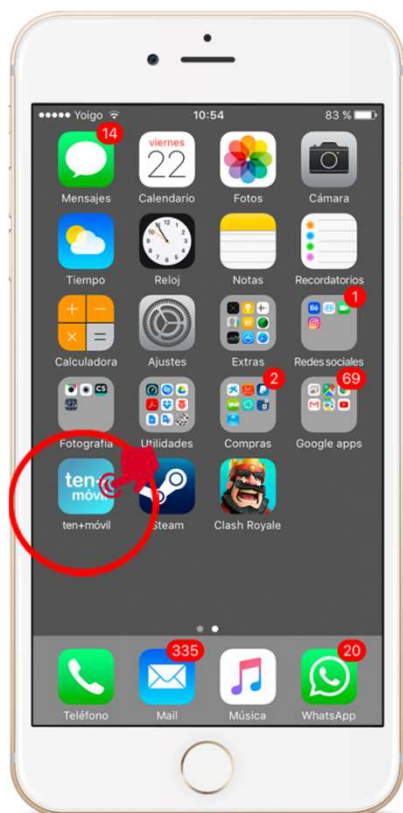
••••• Yoigo 10:54 83 %

14
Mensajes

viernes
22
Calendario

Fotos

Cámara

Tiempo

Reloj

Notas

Recordatorios

Calculadora

Ajustes

Extras

1
Redes sociales

Fotografía

Utilidades

2
Compras

69
Google apps

ten+móvil
ten+móvil

Steam

Clash Royale

Teléfono

335
Mail

Música

20
WhatsApp